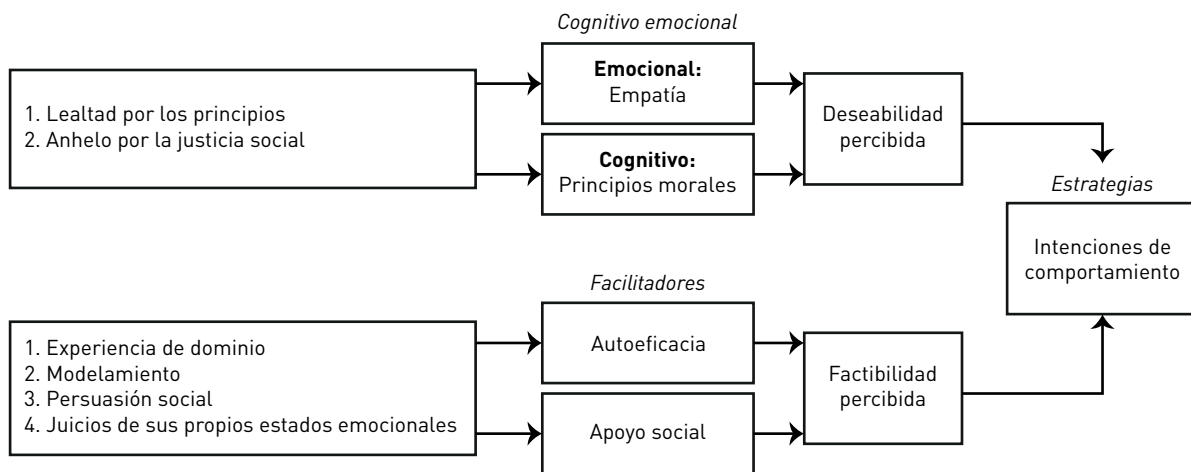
1. Lealtad por los principios
2. Anhelo por la justicia social

Cognitivo emocional

**Emocional:**
Empatía

**Cognitivo:**
Principios morales

Deseabilidad percibida

Estrategias

Intenciones de comportamiento

1. Experiencia de dominio
2. Modelamiento
3. Persuasión social
4. Juicios de sus propios estados emocionales

Facilitadores

Autoeficacia

Apoyo social

Factibilidad percibida